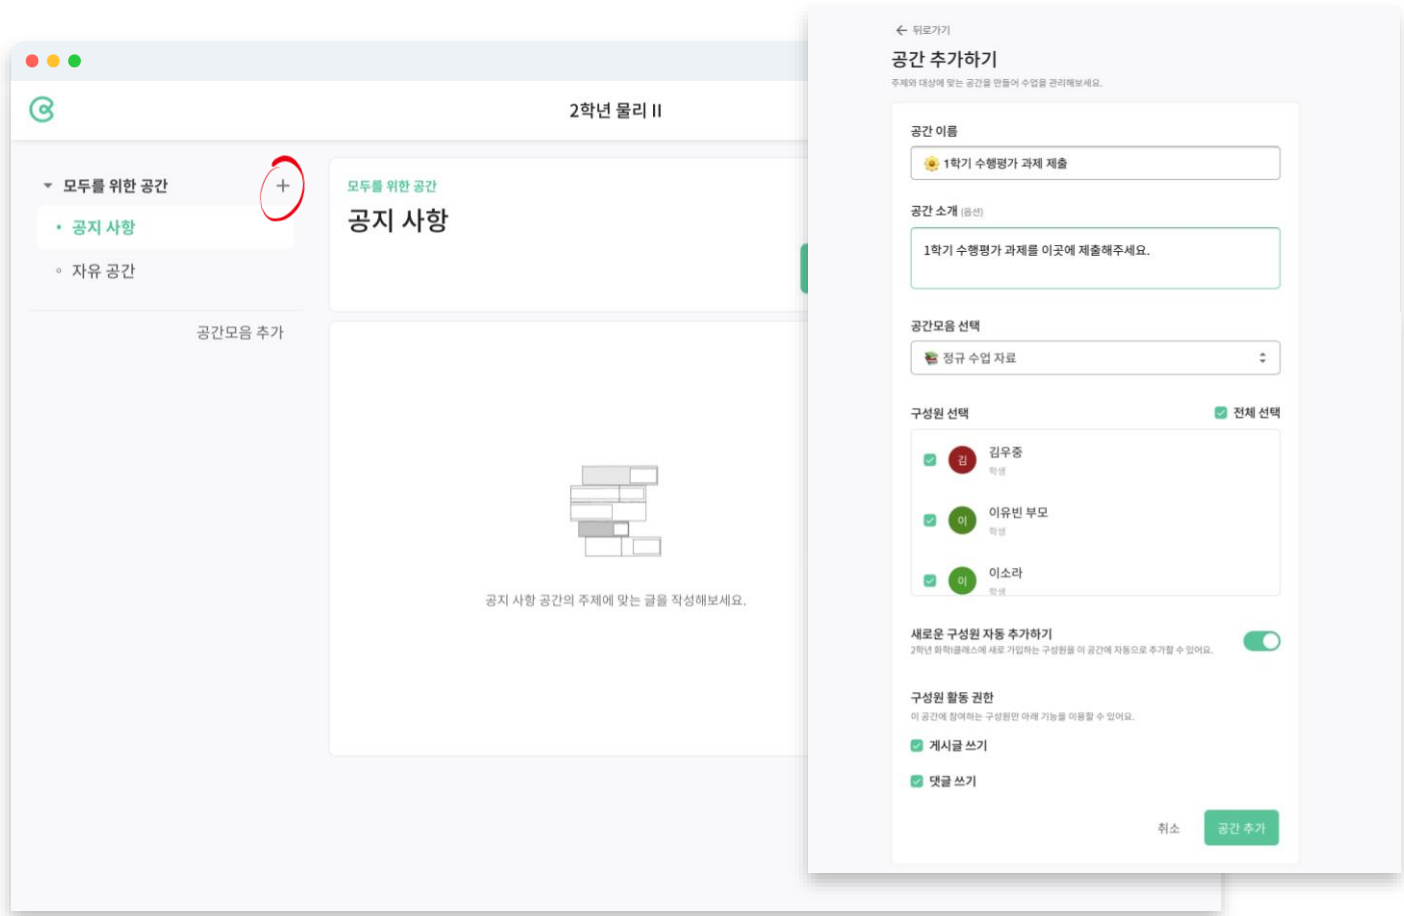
2학년 물리 II

모두를 위한 공간

+

• 공지 사항

◦ 자유 공간

공간모음 추가

모두를 위한 공간

공지 사항

공지 사항 공간의 주제에 맞는 글을 작성해보세요.

← 뒤로가기

공간 추가하기

주제와 대상에 맞는 공간을 만들어 수업을 관리해보세요.

공간 이름

1학기 수행평가 과제 제출

공간 소개 (옵션)

1학기 수행평가 과제를 이곳에 제출해주세요.

공간모음 선택

정규 수업 자료

구성원 선택

전체 선택

김 김우중 학생

이 이유빈 부모 학생

이 이소라 학생

새로운 구성원 자동 추가하기

2학년 화학II클래스에 새로 가입하는 구성원을 이 공간에 자동으로 추가할 수 있어요.

구성원 활동 권한

이 공간에 참여하는 구성원만 아래 기능을 이용할 수 있어요.

게시글 쓰기

댓글 쓰기

취소

공간 추가